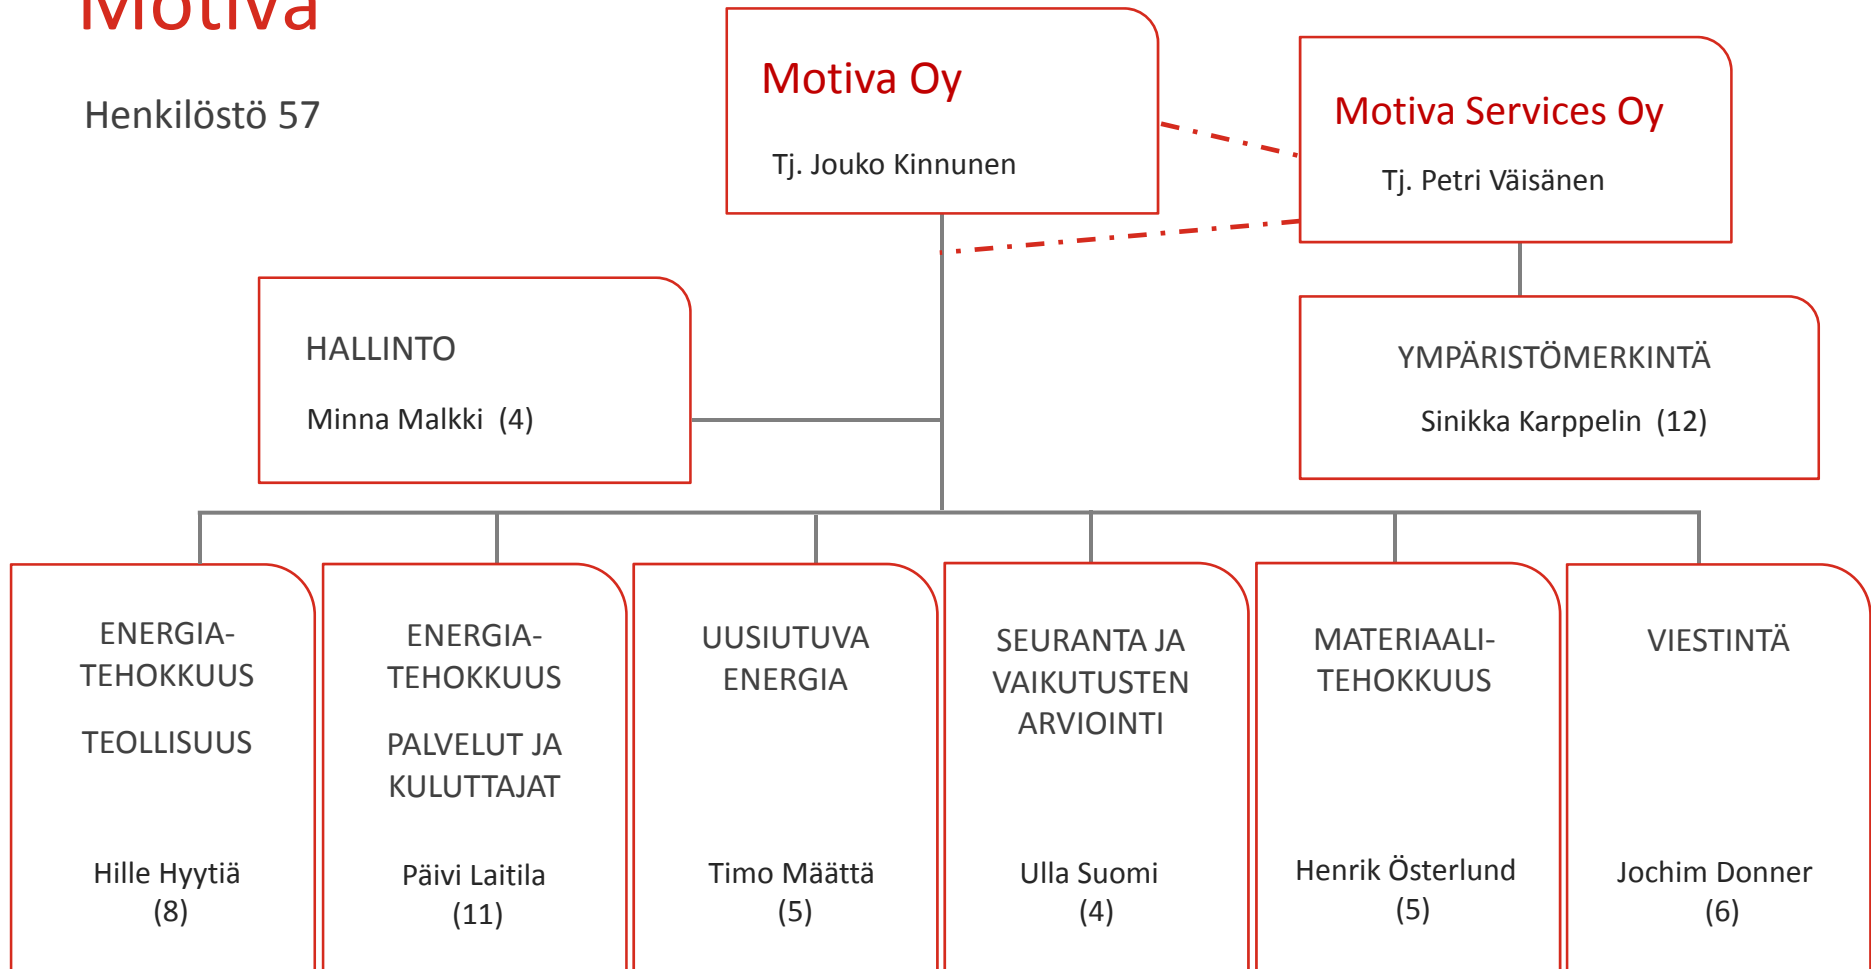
Motiva

Henkilöstö 57

Motiva Oy

Tj. Jouko Kinnunen

Motiva Services Oy

Tj. Petri Väisänen

HALLINTO

Minna Malkki (4)

YMPÄRISTÖMERKINTÄ

Sinikka Karppelin (12)

ENERGIATEHOKKUUS

TEOLLISUUS

Hille Hyytiä (8)

ENERGIATEHOKKUUS

PALVELUT JA KULUTTAJAT

Päivi Laitila (11)

UUSIUTUVA ENERGIA

Timo Määttä (5)

SEURANTA JA VAIKUTUSTEN ARVIOINTI

Ulla Suomi (4)

MATERIAALITEHOKKUUS

Henrik Österlund (5)

VIESTINTÄ

Jochim Donner (6)